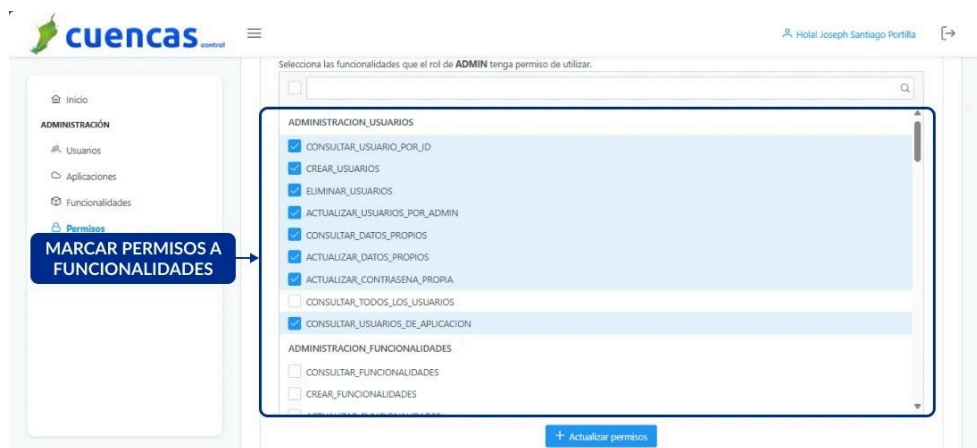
cuencas control

Hola! Joseph Santiago Portilla

Inicio

ADMINISTRACIÓN

Usuarios

Aplicaciones

Funcionalidades

Permisos

MARCAR PERMISOS A FUNCIONALIDADES

Selecciona las funcionalidades que el rol de **ADMIN** tenga permiso de utilizar.

ADMINISTRACION_USUARIOS

CONSULTAR_USUARIO_POR_ID

CREAR_USUARIOS

ELIMINAR_USUARIOS

ACTUALIZAR_USUARIOS_POR_ADMIN

CONSULTAR_DATOS_PROPIOS

ACTUALIZAR_DATOS_PROPIOS

ACTUALIZAR_CONTRASENA_PROPIA

CONSULTAR_TODOS_LOS_USUARIOS

CONSULTAR_USUARIOS_DE_APLICACION

ADMINISTRACION_FUNCIONALIDADES

CONSULTAR_FUNCIONALIDADES

CREAR_FUNCIONALIDADES

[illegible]

+ Actualizar permisos